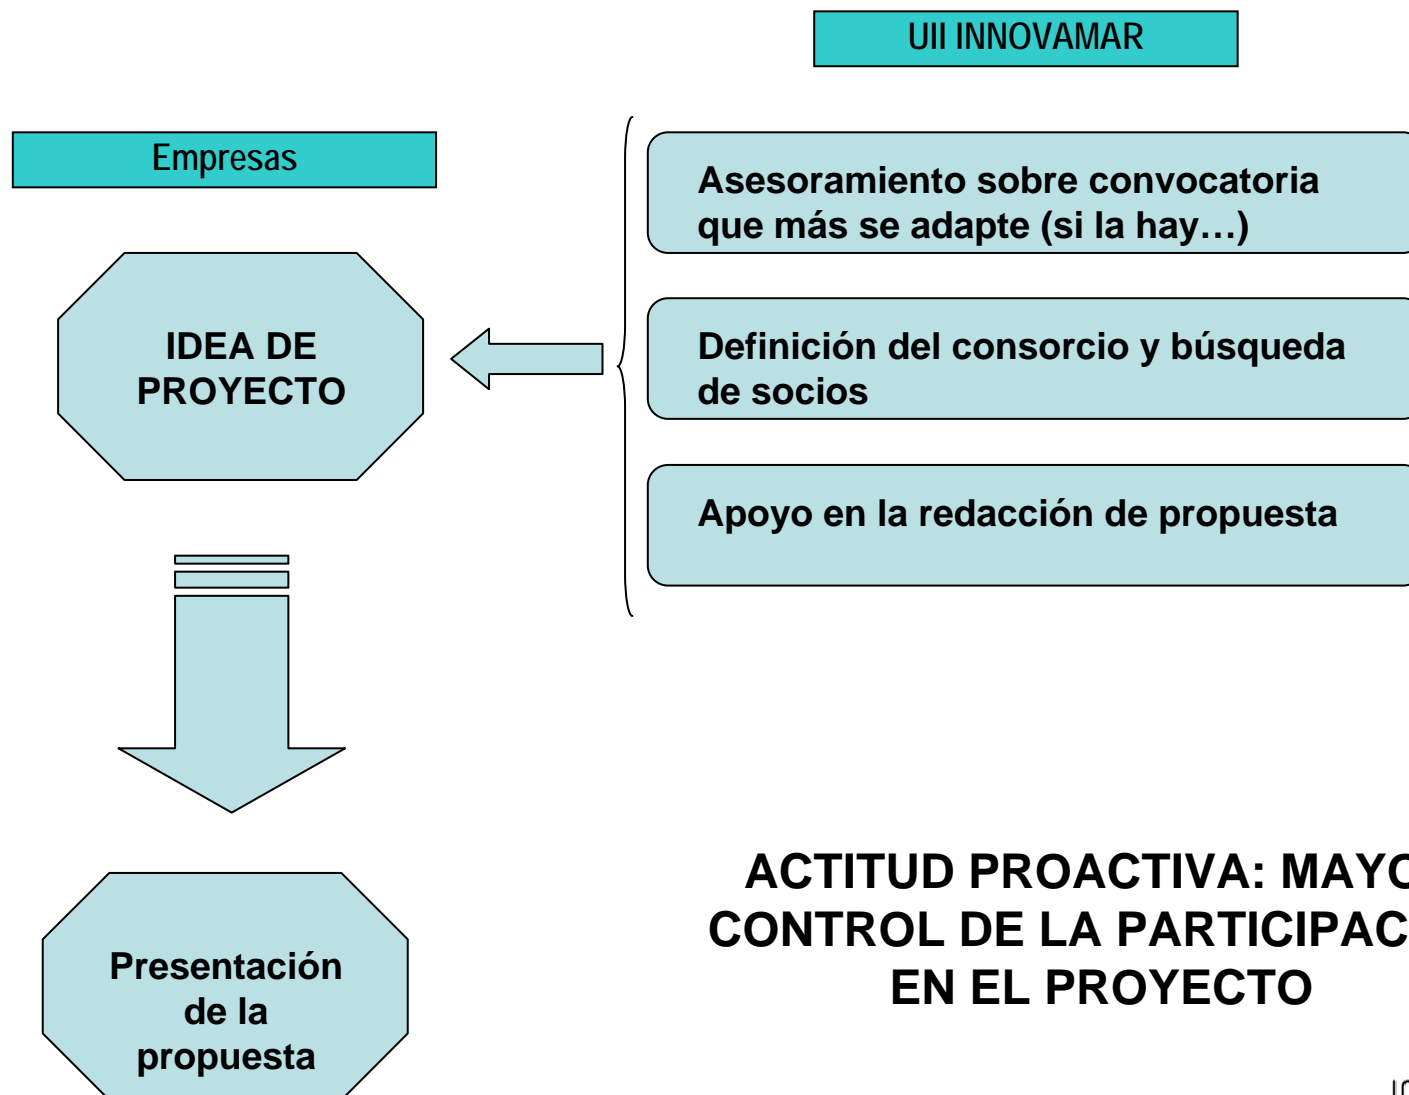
UII INNOVAMAR

Empresas

IDEA DE PROYECTO

Asesoramiento sobre convocatoria que más se adapte (si la hay…)

Definición del consorcio y búsqueda de socios

Apoyo en la redacción de propuesta

Presentación de la propuesta

ACTITUD PROACTIVA: MAYO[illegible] CONTROL DE LA PARTICIPAC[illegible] EN EL PROYECTO

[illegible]